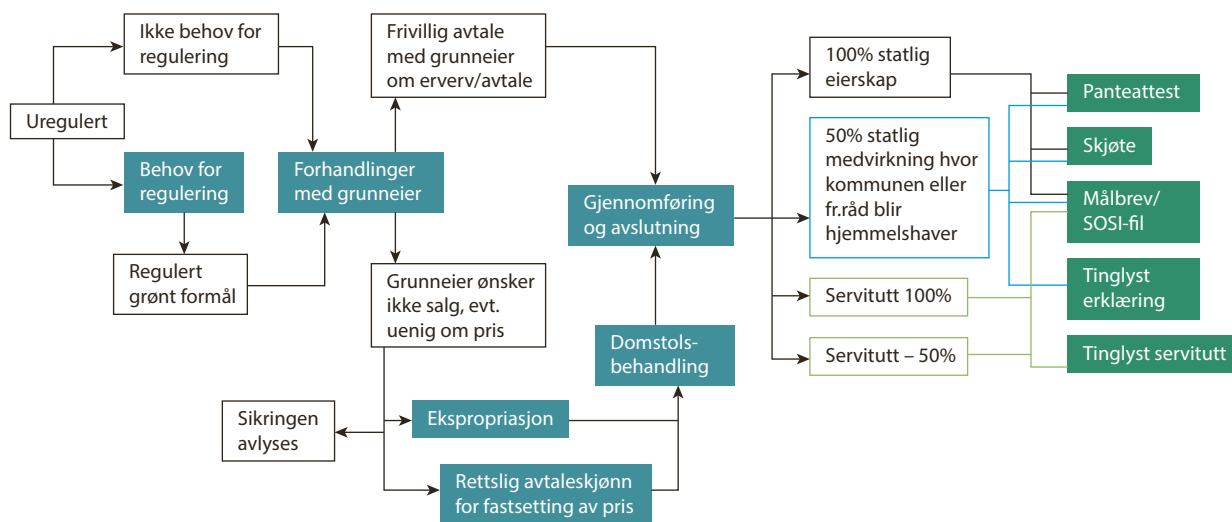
Ikke behov for regulering

Uregulert

Behov for regulering

Regulert grønt formål

Forhandlinger med grunneier

Frivillig avtale med grunneier om erverv/avtale

Grunneier ønsker ikke salg, evt. uenig om pris

Sikringen avlyses

Ekspropriasjon

Rettslig avtaleskjønn for fastsetting av pris

Domstols-behandling

Gjennomføring og avslutning

100% statlig eierskap

50% statlig medvirkning hvor kommunen eller fr.råd blir hjemmelshaver

Servitutt 100%

Servitutt – 50%

Panteattest

Skjøte

Målbrev/ SOSI-fil

Tinglyst erklæring

Tinglyst servitutt